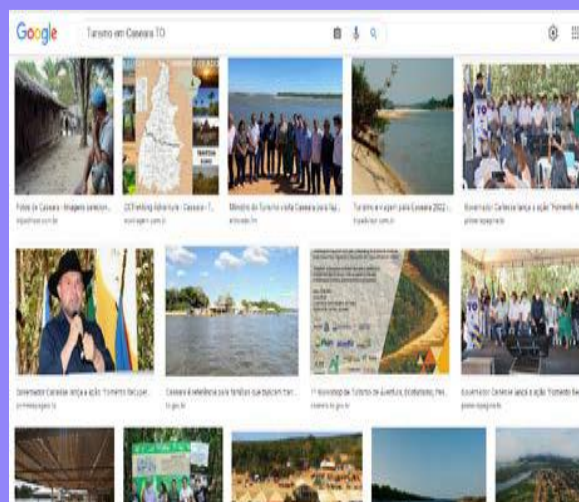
Google

Turismo em Caseara TO

Fotos de Caseara - Imagens selecion...
tripadvisor.com.br

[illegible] Adventure - Caseara - T...
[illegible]

Ministro do Turismo visita Caseara para lig...
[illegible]

Turismo e viagem para Caseara 2022 ...
tripadvisor.com.br

Governador Carlesse lança a ação "Fomento Ar...
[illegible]

Governador Carlesse lança a ação "Fomento ao Tur...
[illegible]

Caseara é referência para famílias que buscam tran...
to.gov.br

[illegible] de Turismo de Aventura, Ecoturismo, Pes...
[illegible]

Governador Carlesse lança a ação "Fomento ao...
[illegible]